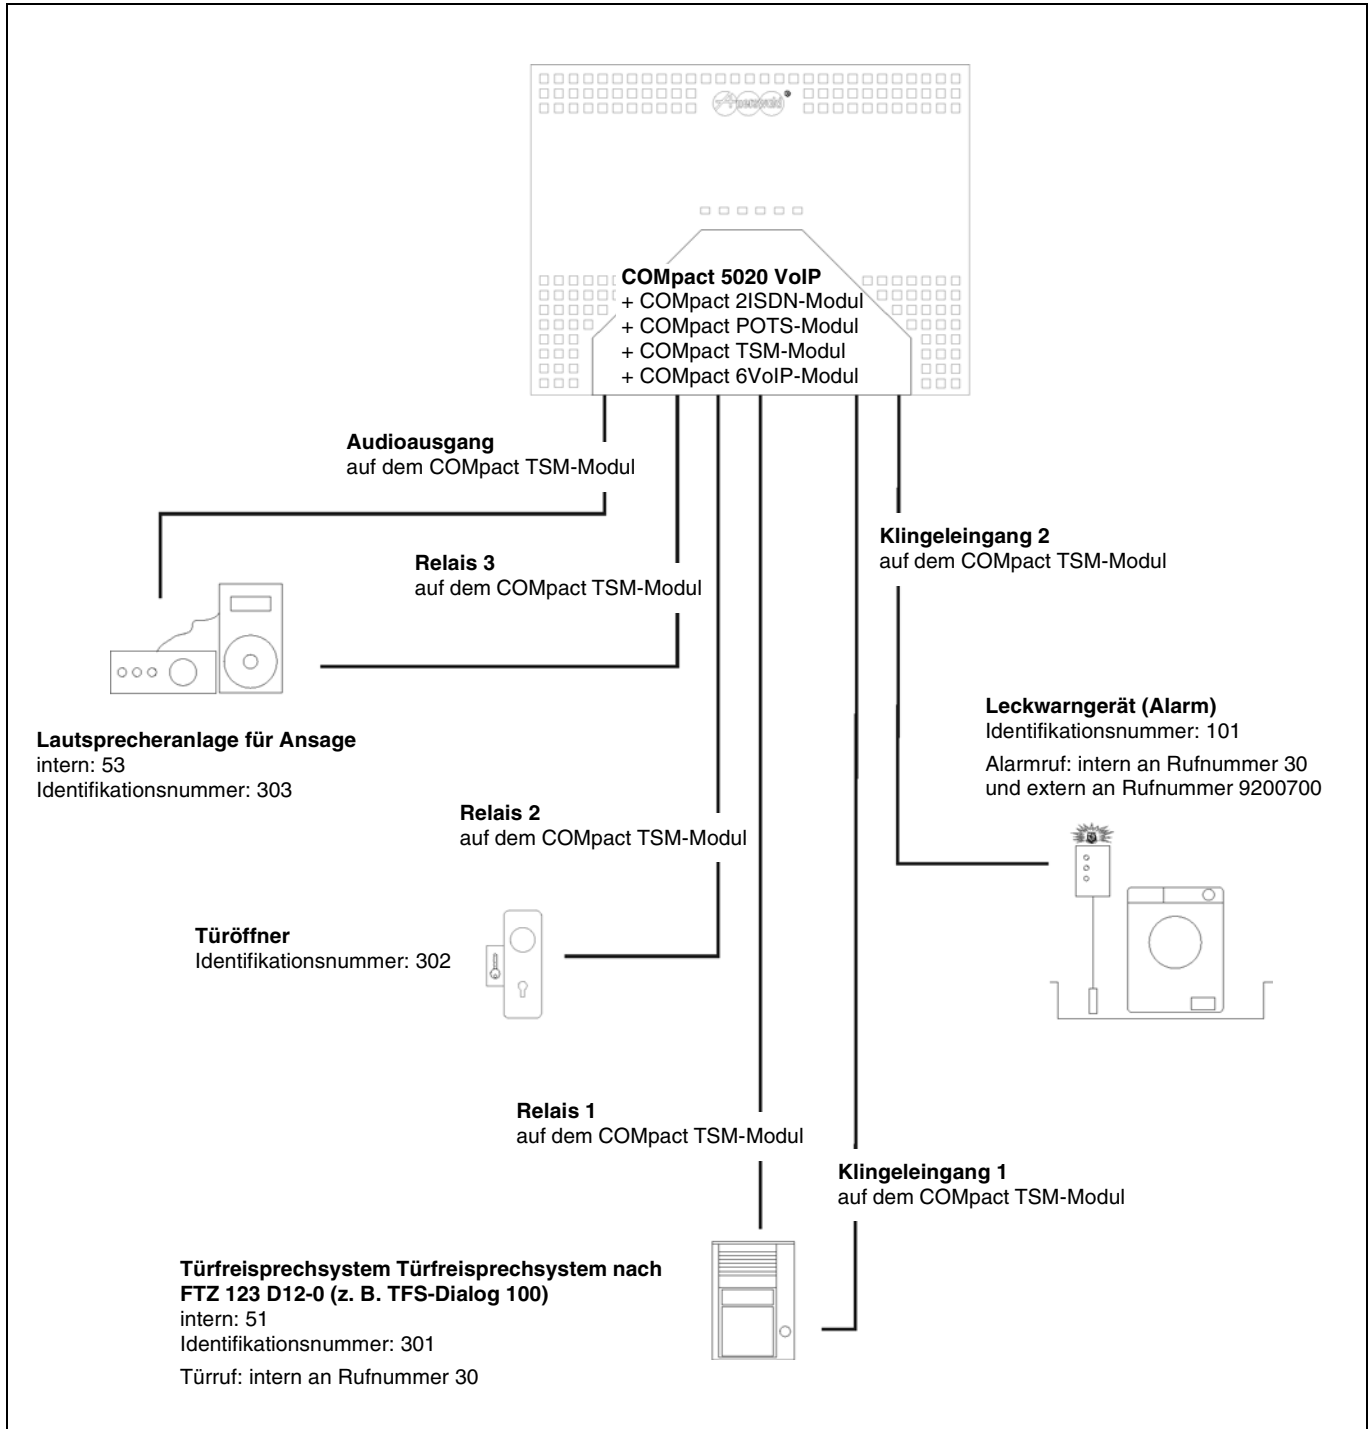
auerswald

COMpact 5020 VoIP
+ COMpact 2ISDN-Modul
+ COMpact POTS-Modul
+ COMpact TSM-Modul
+ COMpact 6VoIP-Modul

Audioausgang
auf dem COMpact TSM-Modul

Relais 3
auf dem COMpact TSM-Modul

Klingeleingang 2
auf dem COMpact TSM-Modul

Lautsprecheranlage für Ansage
intern: 53
Identifikationsnummer: 303

Leckwarngerät (Alarm)
Identifikationsnummer: 101
Alarmruf: intern an Rufnummer 30 und extern an Rufnummer 9200700

Relais 2
auf dem COMpact TSM-Modul

Türöffner
Identifikationsnummer: 302

Relais 1
auf dem COMpact TSM-Modul

Klingeleingang 1
auf dem COMpact TSM-Modul

Türfreisprechsystem Türfreisprechsystem nach FTZ 123 D12-0 (z. B. TFS-Dialog 100)
intern: 51
Identifikationsnummer: 301
Türruf: intern an Rufnummer 30